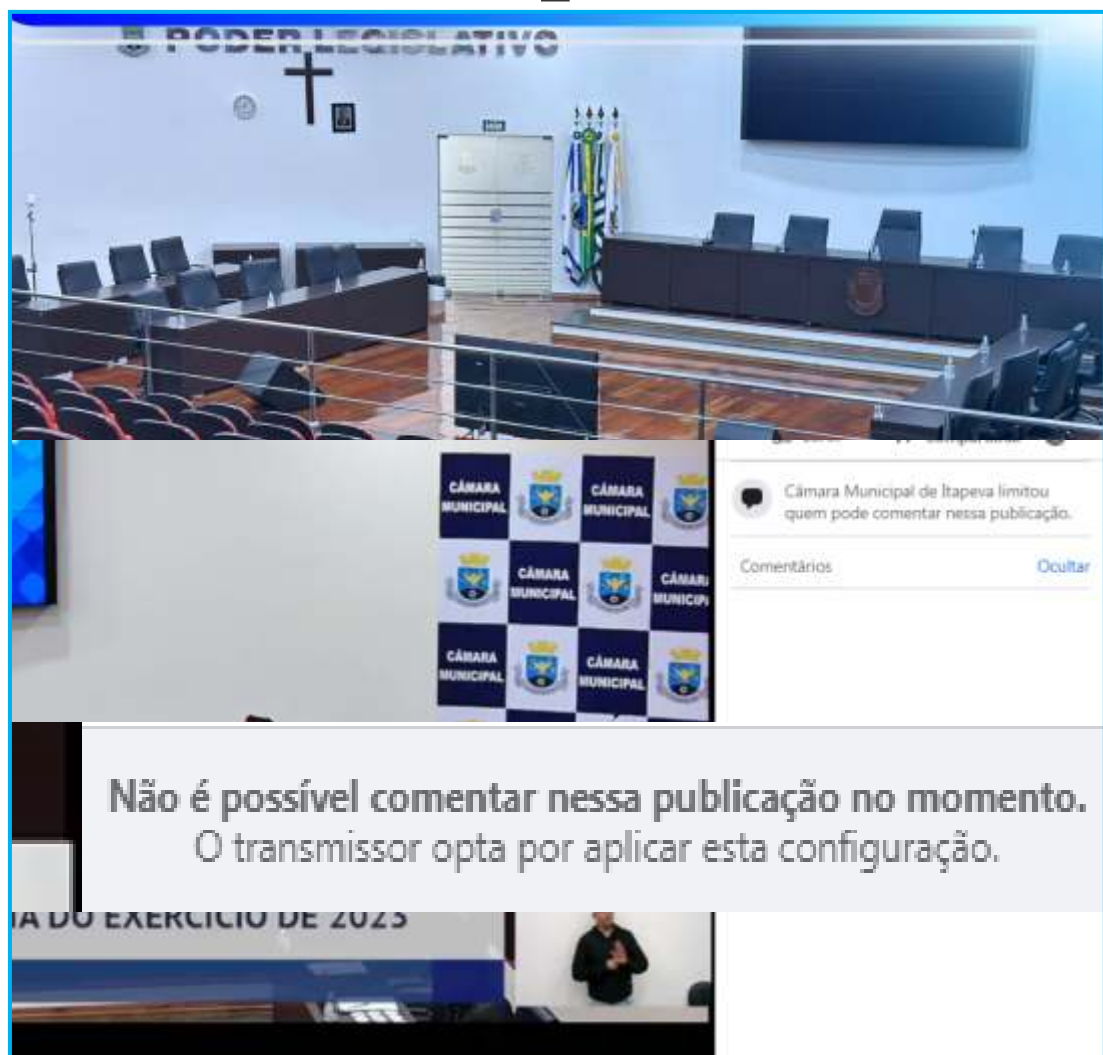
PODER LEGISLATIVO

CÂMARA MUNICIPAL
CÂMARA MUNICIPAL
CÂMARA MUNICIPAL
CÂMARA MUNICIPAL
CÂMARA MUNICIPAL
CÂMARA MUNICIPAL

Câmara Municipal de Itapeva limitou quem pode comentar nessa publicação.

Comentários
Ocultar

Não é possível comentar nessa publicação no momento.
O transmissor opta por aplicar esta configuração.

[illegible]A DO EXERCÍCIO DE 2023